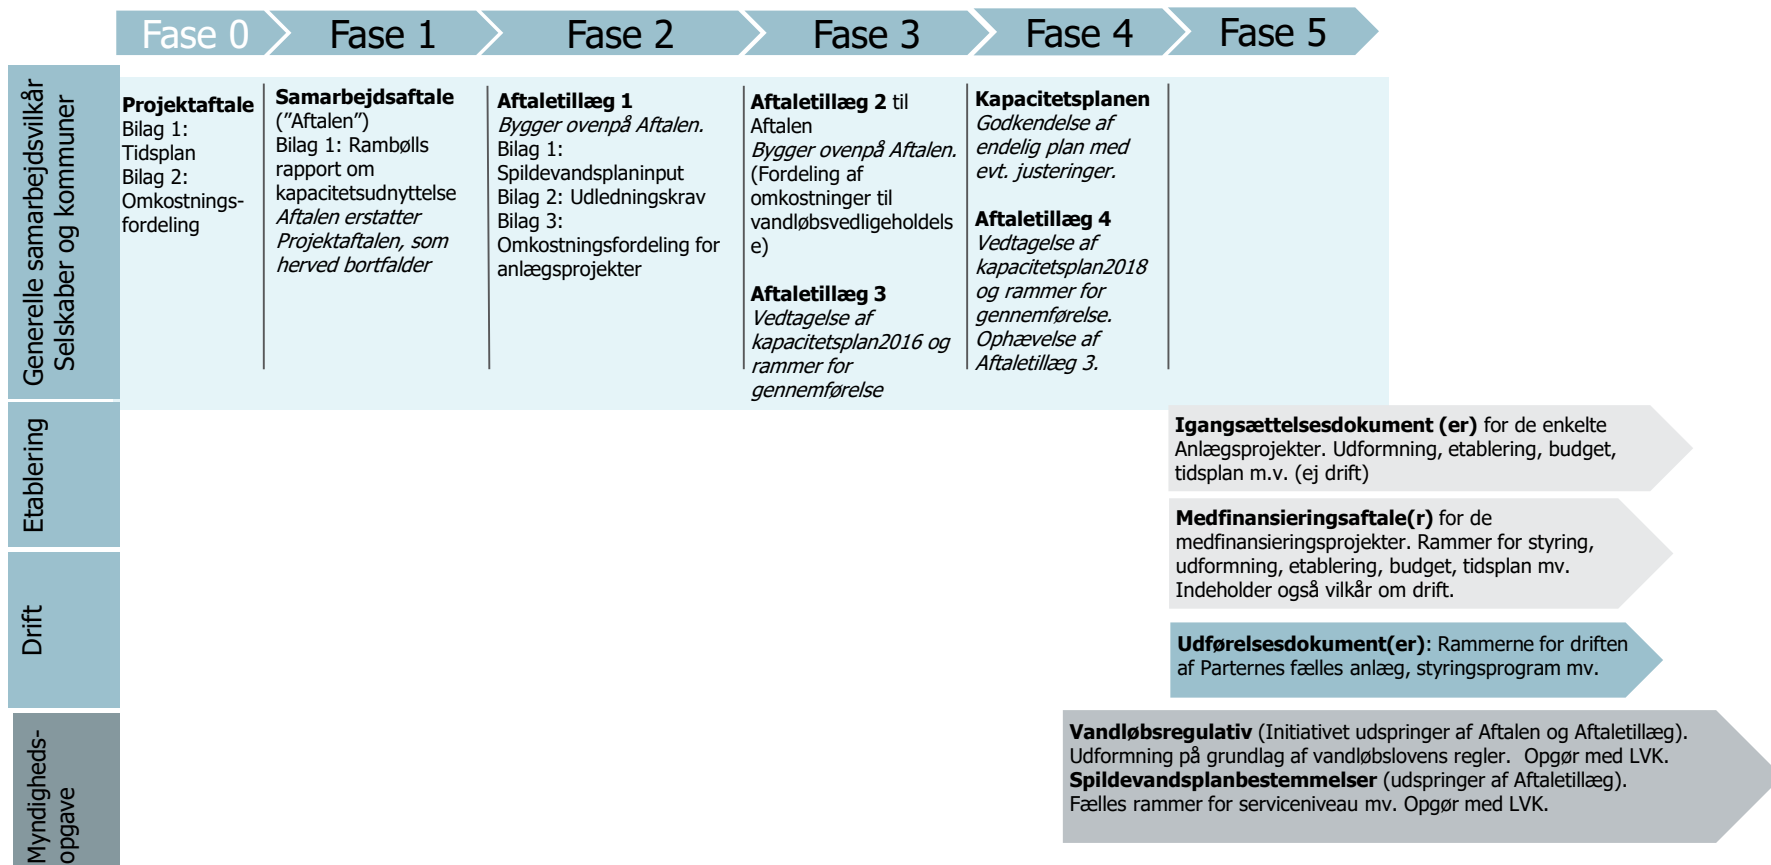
Fase 0 Fase 1 Fase 2 Fase 3 Fase 4 Fase 5

Generelle samarbejdsvilkår Selskaber og kommuner

**Projektaftale**
Bilag 1: Tidsplan
Bilag 2: Omkostningsfordeling

**Samarbejdsaftale** ("Aftalen")
Bilag 1: Rambølls rapport om kapacitetsudnyttelse
*Aftalen erstatter Projektaftalen, som herved bortfalder*

**Aftaletillæg 1**
*Bygger ovenpå Aftalen.*
Bilag 1: Spildevandsplaninput
Bilag 2: Udledningskrav
Bilag 3: Omkostningsfordeling for anlægsprojekter

**Aftaletillæg 2** til Aftalen
*Bygger ovenpå Aftalen.*
(Fordeling af omkostninger til vandløbsvedligeholdelse)

**Aftaletillæg 3**
*Vedtagelse af kapacitetsplan2016 og rammer for gennemførelse*

**Kapacitetsplanen**
*Godkendelse af endelig plan med evt. justeringer.*

**Aftaletillæg 4**
*Vedtagelse af kapacitetsplan2018 og rammer for gennemførelse. Ophævelse af Aftaletillæg 3.*

Etablering

**Igangsættelsesdokument (er)** for de enkelte Anlægsprojekter. Udformning, etablering, budget, tidsplan m.v. (ej drift)

**Medfinansieringsaftale(r)** for de medfinansieringsprojekter. Rammer for styring, udformning, etablering, budget, tidsplan mv. Indeholder også vilkår om drift.

Drift

**Udførelsesdokument(er)**: Rammerne for driften af Parternes fælles anlæg, styringsprogram mv.

Myndigheds-opgave

**Vandløbsregulativ** (Initiativet udspringer af Aftalen og Aftaletillæg). Udformning på grundlag af vandløbslovens regler. Opgør med LVK.
**Spildevandsplanbestemmelser** (udspringer af Aftaletillæg). Fælles rammer for serviceniveau mv. Opgør med LVK.